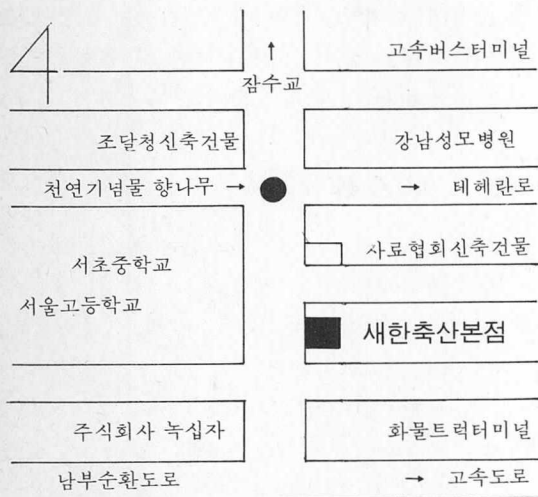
4

↑
잠수교

고속버스터미널

조달청신축건물

강남성모병원

천연기념물 향나무 →

→ 테헤란로

사료협회신축건물

서초중학교

서울고등학교

새한축산본점

주식회사 녹십자

화물트럭터미널

남부순환도로

→ 고속도로